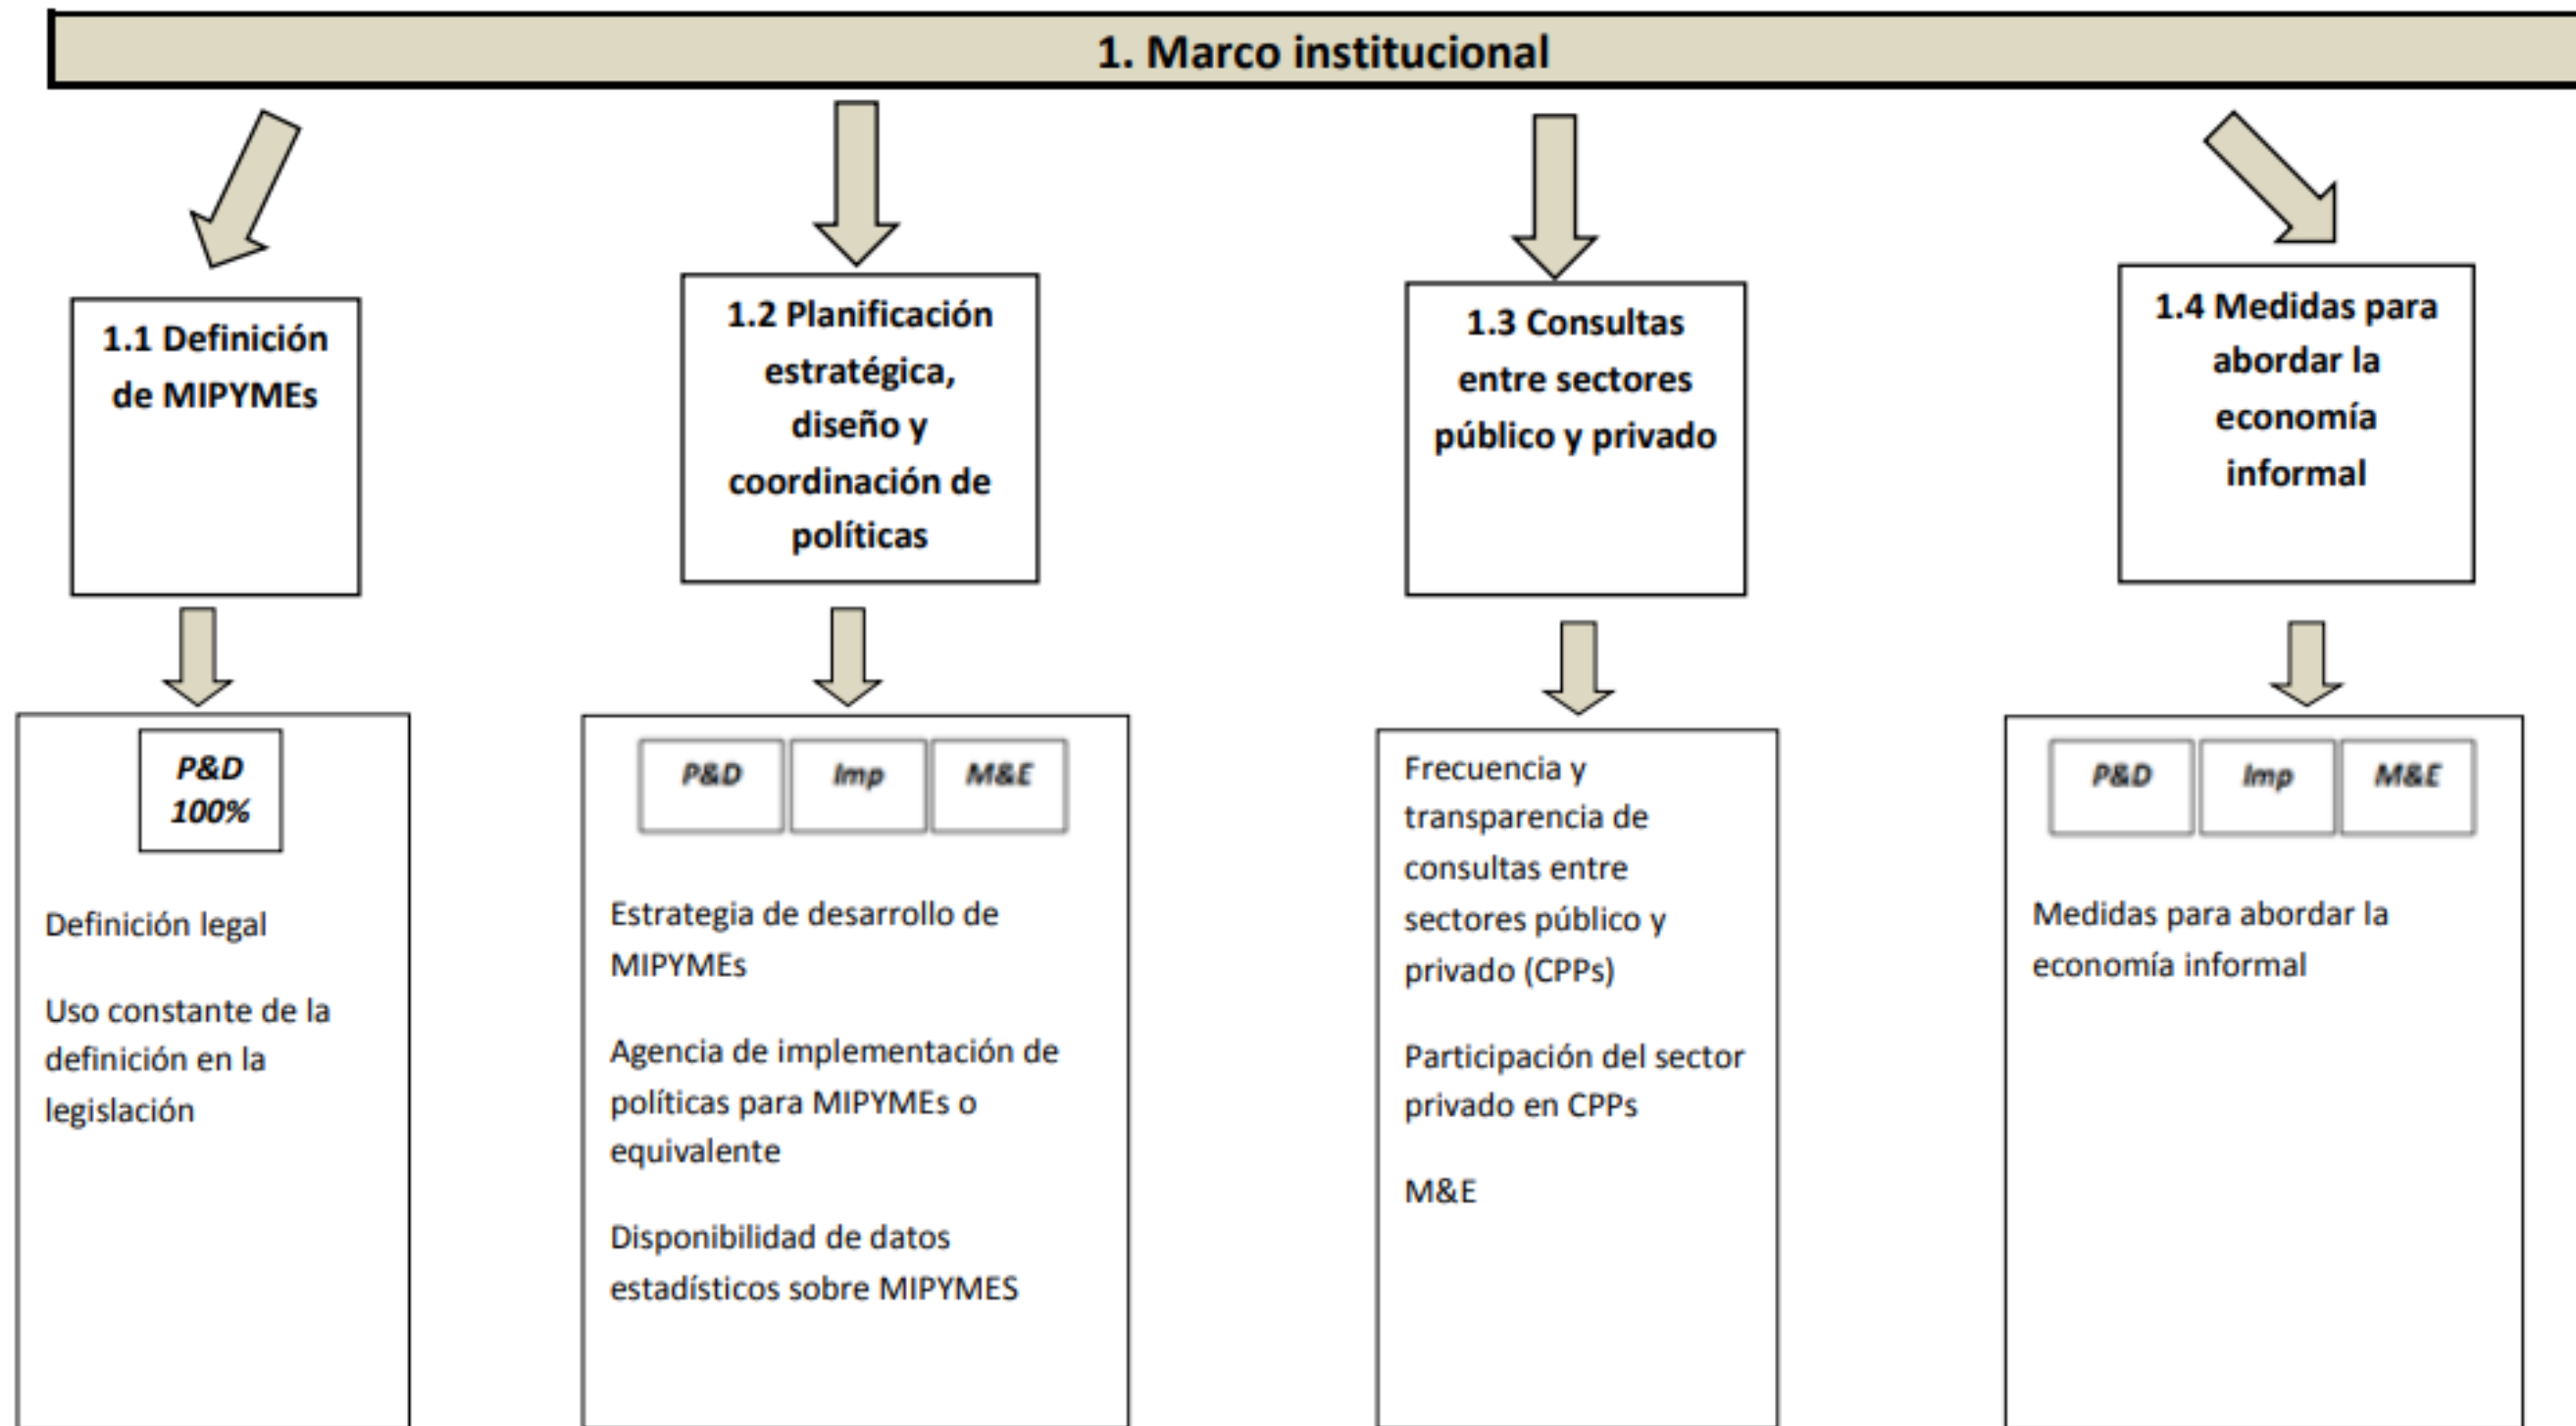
1. Marco institucional

1.1 Definición de MIPYMEs

1.2 Planificación estratégica, diseño y coordinación de políticas

1.3 Consultas entre sectores público y privado

1.4 Medidas para abordar la economía informal

P&D 100%

Definición legal

Uso constante de la definición en la legislación

| P&D | Imp | M&E |
|---|---|---|

Estrategia de desarrollo de MIPYMEs

Agencia de implementación de políticas para MIPYMEs o equivalente

Disponibilidad de datos estadísticos sobre MIPYMES

Frecuencia y transparencia de consultas entre sectores público y privado (CPPs)

Participación del sector privado en CPPs

M&E

| P&D | Imp | M&E |
|---|---|---|

Medidas para abordar la economía informal